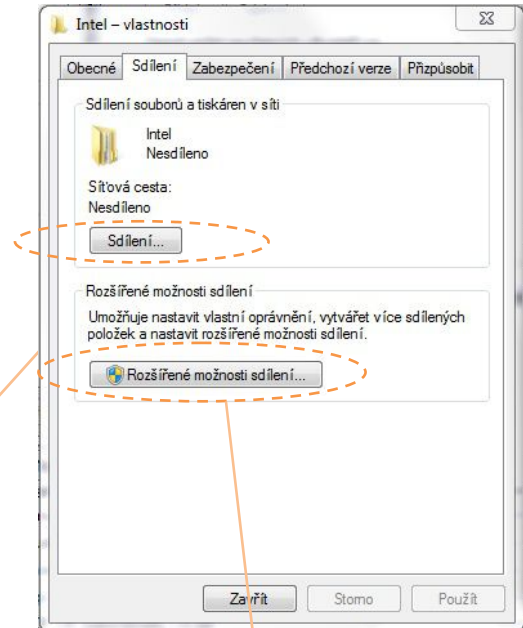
Intel – vlastnosti

Obecné | Sdílení | Zabezpečení | Předchozí verze | Přizpůsobit

Sdílení souborů a tiskáren v síti

Intel
Nesdíleno

Síťová cesta:
Nesdíleno

Sdílení...

Rozšířené možnosti sdílení

Umožňuje nastavit vlastní oprávnění, vytvářet více sdílených položek a nastavit rozšířené možnosti sdílení.

Rozšířené možnosti sdílení...

Zavřít | Storno | Použít